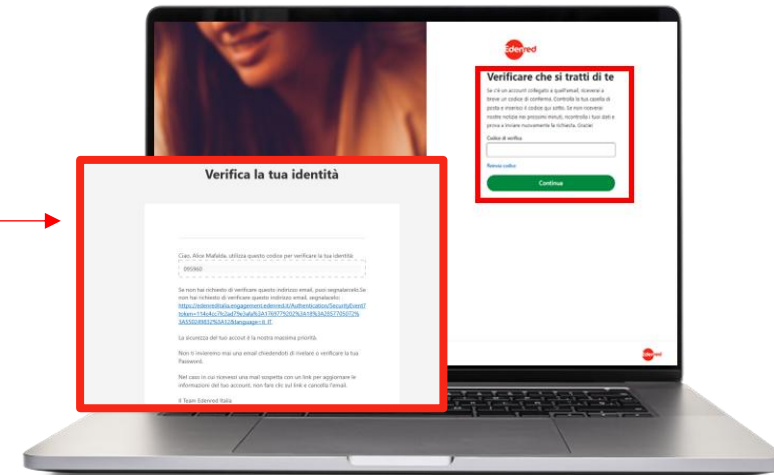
Edenred

Verificare che si tratti di te

Se c'è un account collegato a quell'email, riceverai a breve un codice di conferma. Controlla la tua casella di posta e inserisci il codice qui sotto. Se non riceverai nostre notizie nei prossimi minuti, ricontrolla i tuoi dati e prova a inviare nuovamente la richiesta. Grazie!

Codice di verifica

Reinvia codice

Continua

Verifica la tua identità

Ciao, Alice Mafalda, utilizza questo codice per verificare la tua identità:

095860

Se non hai richiesto di verificare questo indirizzo email, puoi segnalarcelo.Se non hai richiesto di verificare questo indirizzo email, segnalacelo: https://edenreditalia.engagement.edenred.it/Authentication/SecurityEvent?token=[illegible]

La sicurezza del tuo account è la nostra massima priorità.

Non ti invieremo mai una email chiedendoti di rivelare o verificare la tua Password.

Nel caso in cui ricevessi una mail sospetta con un link per aggiornare le informazioni del tuo account, non fare clic sul link e cancella l'email.

Il Team Edenred Italia

Edenred